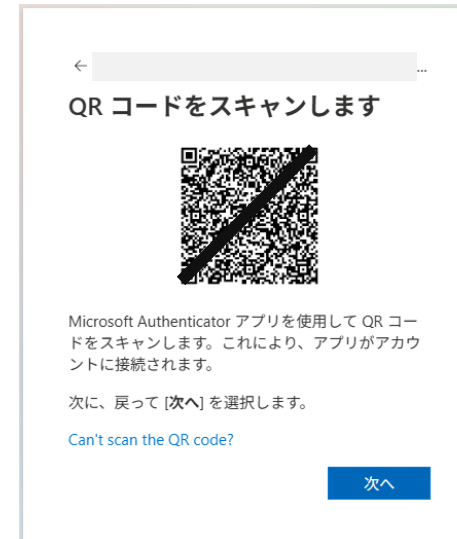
←

QR コードをスキャンします

Microsoft Authenticator アプリを使用して QR コードをスキャンします。これにより、アプリがアカウントに接続されます。

次に、戻って [次へ] を選択します。

Can't scan the QR code?

次へ